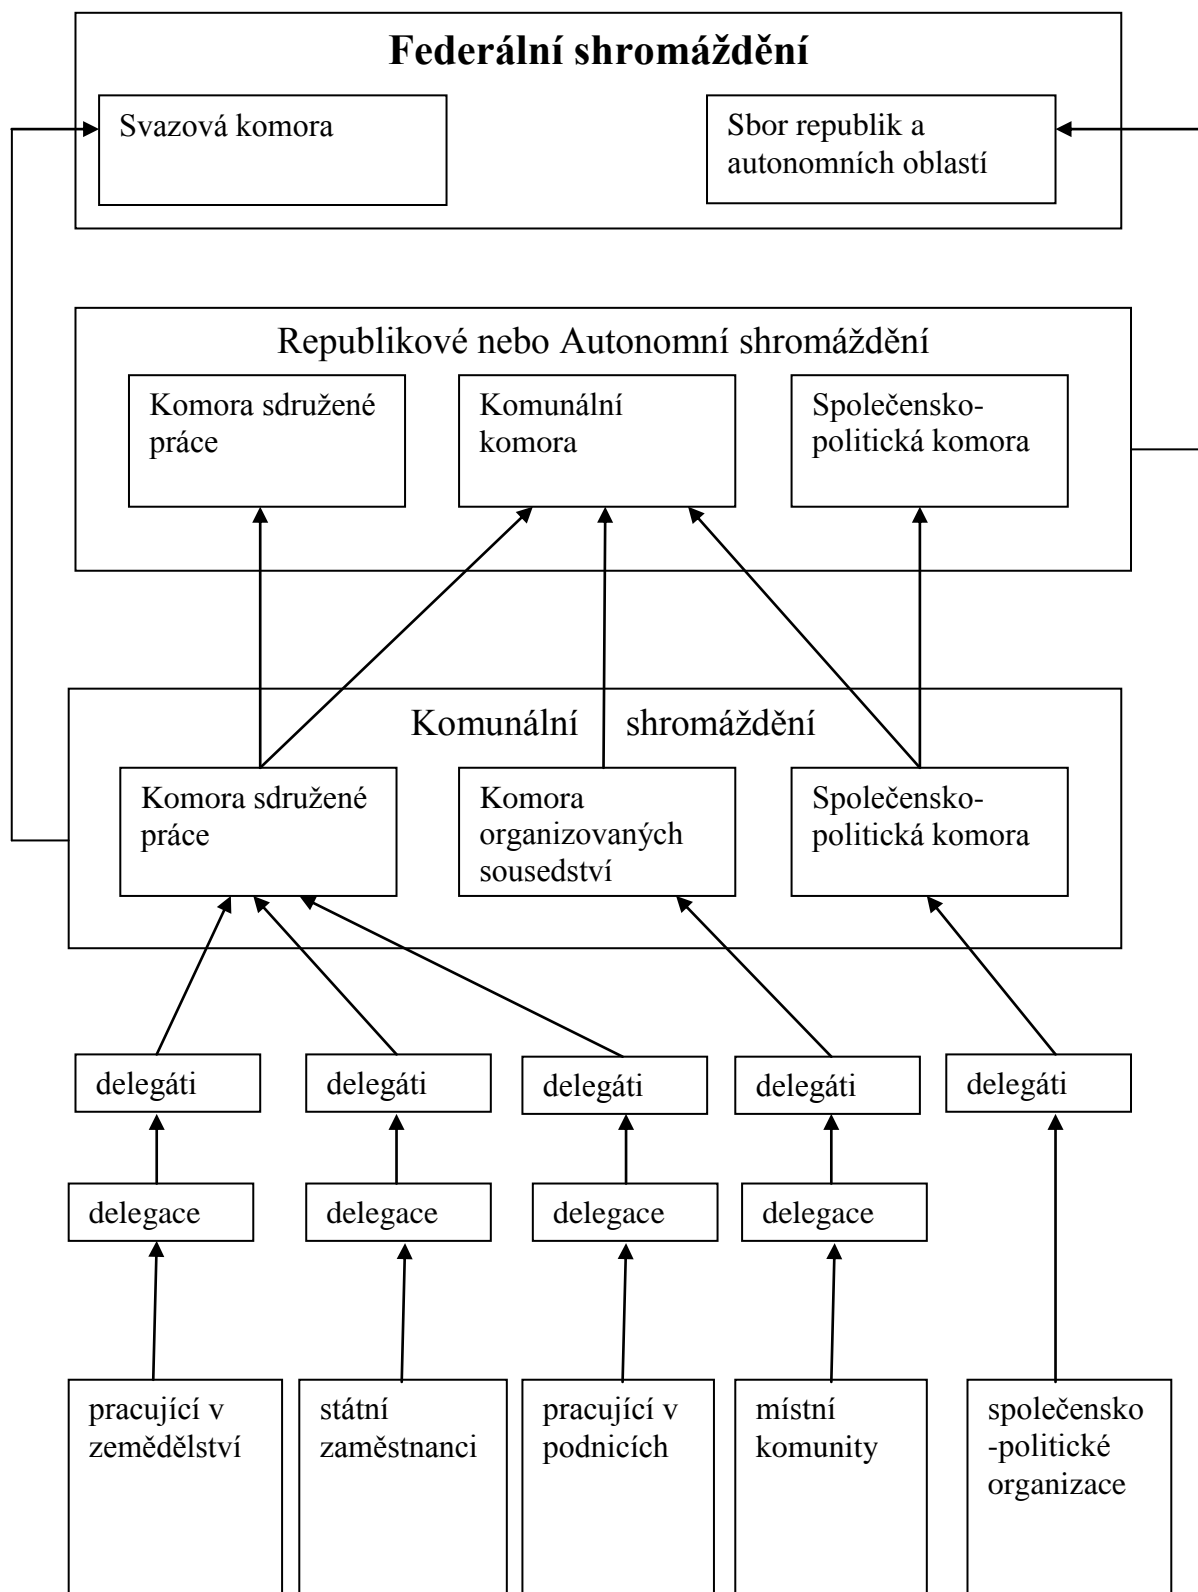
Federální shromáždění

Svazová komora

Sbor republik a autonomních oblastí

Republikové nebo Autonomní shromáždění

Komora sdružené práce

Komunální komora

Společensko-politická komora

Komunální shromáždění

Komora sdružené práce

Komora organizovaných sousedství

Společensko-politická komora

delegáti

delegáti

delegáti

delegáti

delegáti

delegace

delegace

delegace

delegace

pracující v zemědělství

státní zaměstnanci

pracující v podnicích

místní komunity

společensko -politické organizace